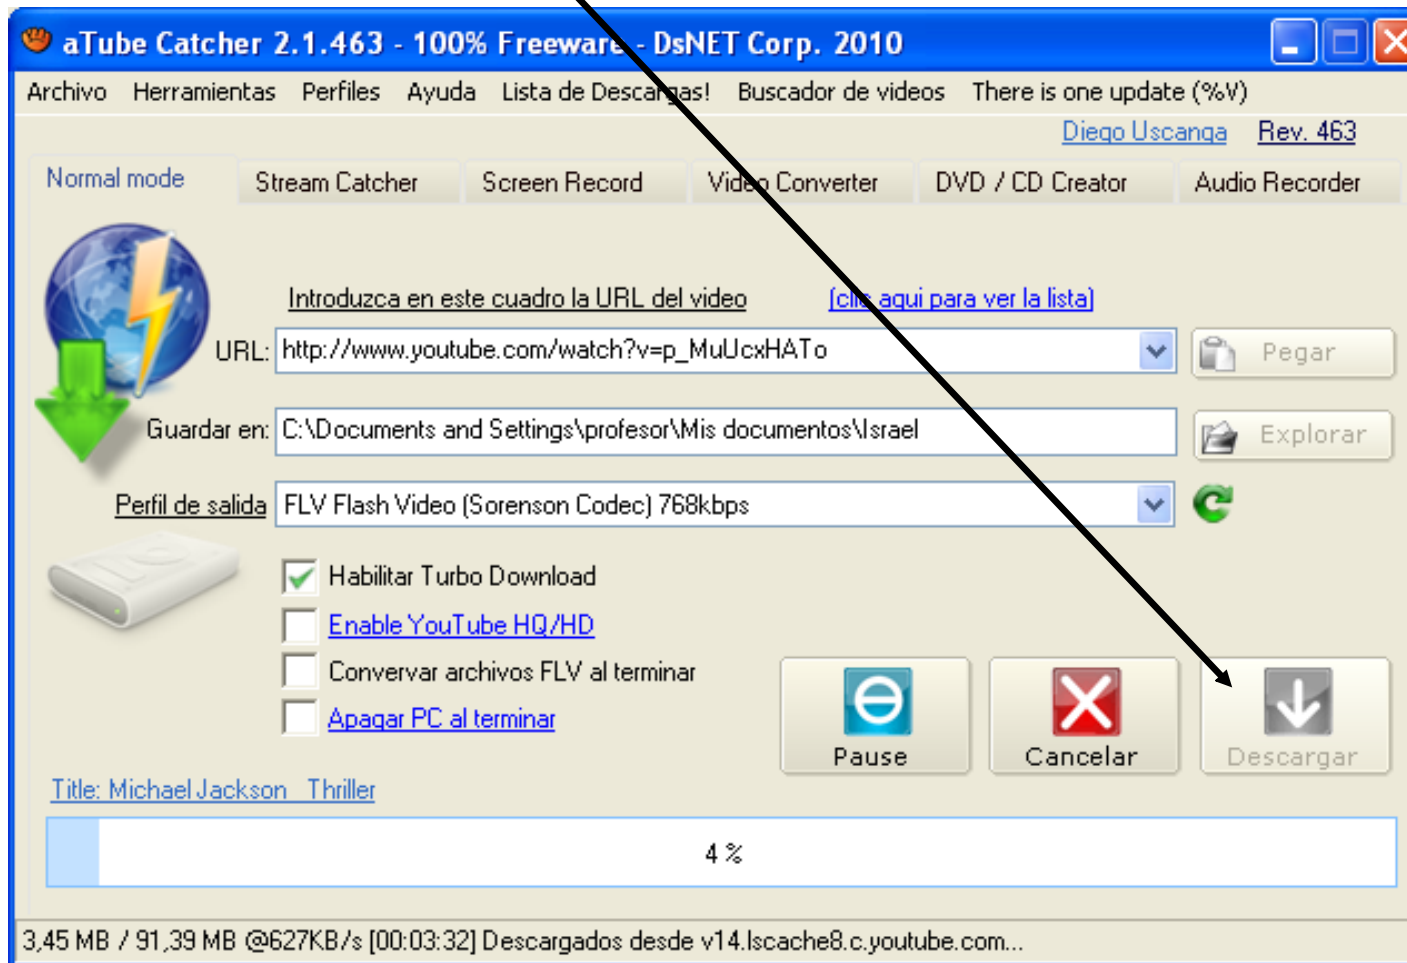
aTube Catcher 2.1.463 - 100% Freeware - DsNET Corp. 2010

Archivo Herramientas Perfiles Ayuda Lista de Descargas! Buscador de videos There is one update (%V)

Diego Uscanga Rev. 463

Normal mode Stream Catcher Screen Record Video Converter DVD / CD Creator Audio Recorder

Introduzca en este cuadro la URL del video [clic aqui para ver la lista]

URL: http://www.youtube.com/watch?v=p_MuUcxHATo

Pegar

Guardar en: C:\Documents and Settings\profesor\Mis documentos\Israel

Explorar

Perfil de salida FLV Flash Video (Sorenson Codec) 768kbps

Habilitar Turbo Download

Enable YouTube HQ/HD

Convervar archivos FLV al terminar

Apagar PC al terminar

Pause Cancelar Descargar

Title: Michael Jackson Thriller

4 %

3,45 MB / 91,39 MB @627KB/s [00:03:32] Descargados desde v14.lscache8.c.youtube.com...